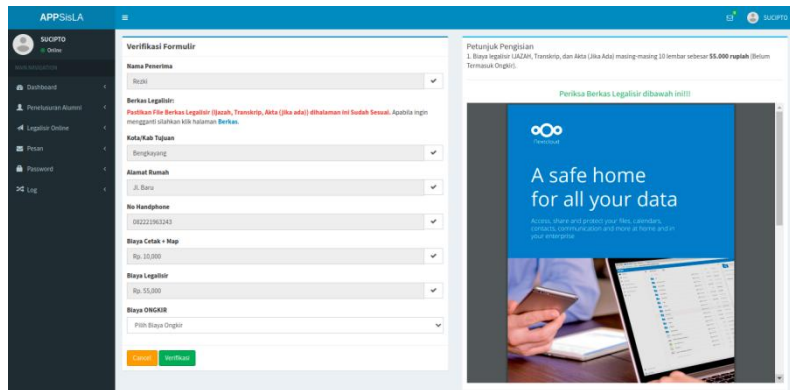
APPSisLA

SUCIPTO

SUCIPTO
Online

MAIN NAVIGATION

Dashboard

Penelusuran Alumni

Legalisir Online

Pesan

Password

Log

Verifikasi Formulir

Nama Penerima

Rezki

Berkas Legalisir:

Pastikan File Berkas Legalisir (Ijazah, Transkrip, Akta (jika ada)) dihalaman ini Sudah Sesuai. Apabila ingin mengganti silahkan klik halaman Berkas.

Kota/Kab Tujuan

Bengkayang

Alamat Rumah

Jl. Baru

No Handphone

082221963243

Biaya Cetak + Map

Rp. 10,000

Biaya Legalisir

Rp. 55,000

Biaya ONGKIR

Pilih Biaya Ongkir

Cancel Verifikasi

Petunjuk Pengisian

1. Biaya legalisir IJAZAH, Transkrip, dan Akta (Jika Ada) masing-masing 10 lembar sebesar 55.000 rupiah (Belum Termasuk Ongkir).

Periksa Berkas Legalisir dibawah ini!!!

Nextcloud

A safe home for all your data

Access, share and protect your files, calendars, contacts, communication and more at home and in your enterprise.